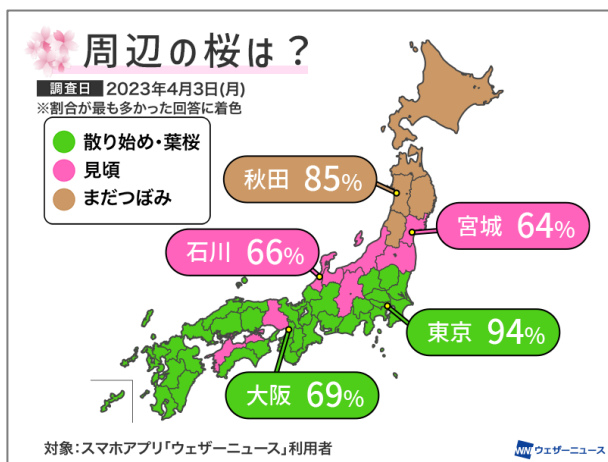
周辺の桜は？

調査日 2023年4月3日(月)
※割合が最も多かった回答に着色

散り始め・葉桜
見頃
まだつぼみ

秋田 85%
宮城 64%
石川 66%
東京 94%
大阪 69%

対象：スマホアプリ「ウェザーニュース」利用者

ウェザーニュース